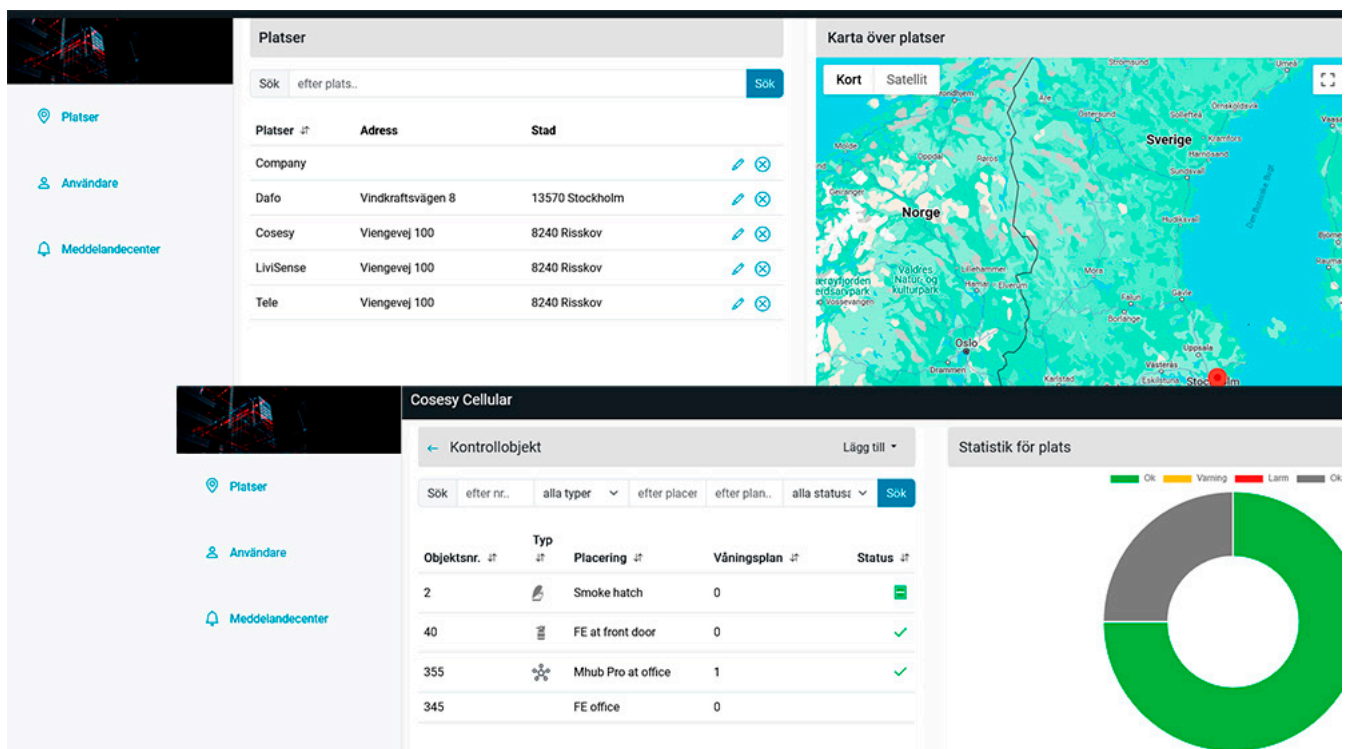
Platser

Platser

Användare

Meddelandecenter

Sök efter plats.. Sök

| Platser | Adress | Stad |
|---|---|---|
| Company | | |
| Dafo | Vindkraftsvägen 8 | 13570 Stockholm |
| Cosesy | Viengevej 100 | 8240 Risskov |
| LiviSense | Viengevej 100 | 8240 Risskov |
| Tele | Viengevej 100 | 8240 Risskov |

Karta över platser

Kort Satellit

Sverige

Norge

Oslo

Valdres Natur- og kulturpark

Lillehammer

Hamar

Elverum

Mora

Falun

Gävle

Uppsala

Västerås

Eskilstuna

Karlstad

Drammen

Røros

Oppdal

Molde

Geiranger

Sundsvall

Kramfors

Härnösand

Sollefteå

Östersund

Umeå

Örnsköldsvik

Cosesy Cellular

Platser

Användare

Meddelandecenter

← Kontrollobjekt Lägg till

Sök efter nr.. alla typer efter placer efter plan.. alla statusar Sök

| Objektsnr. | Typ | Placering | Våningsplan | Status |
|---|---|---|---|---|
| 2 | | Smoke hatch | 0 | |
| 40 | | FE at front door | 0 | ✓ |
| 355 | | Mhub Pro at office | 1 | ✓ |
| 345 | | FE office | 0 | |

Statistik för plats

Ok Varning Larm Ok